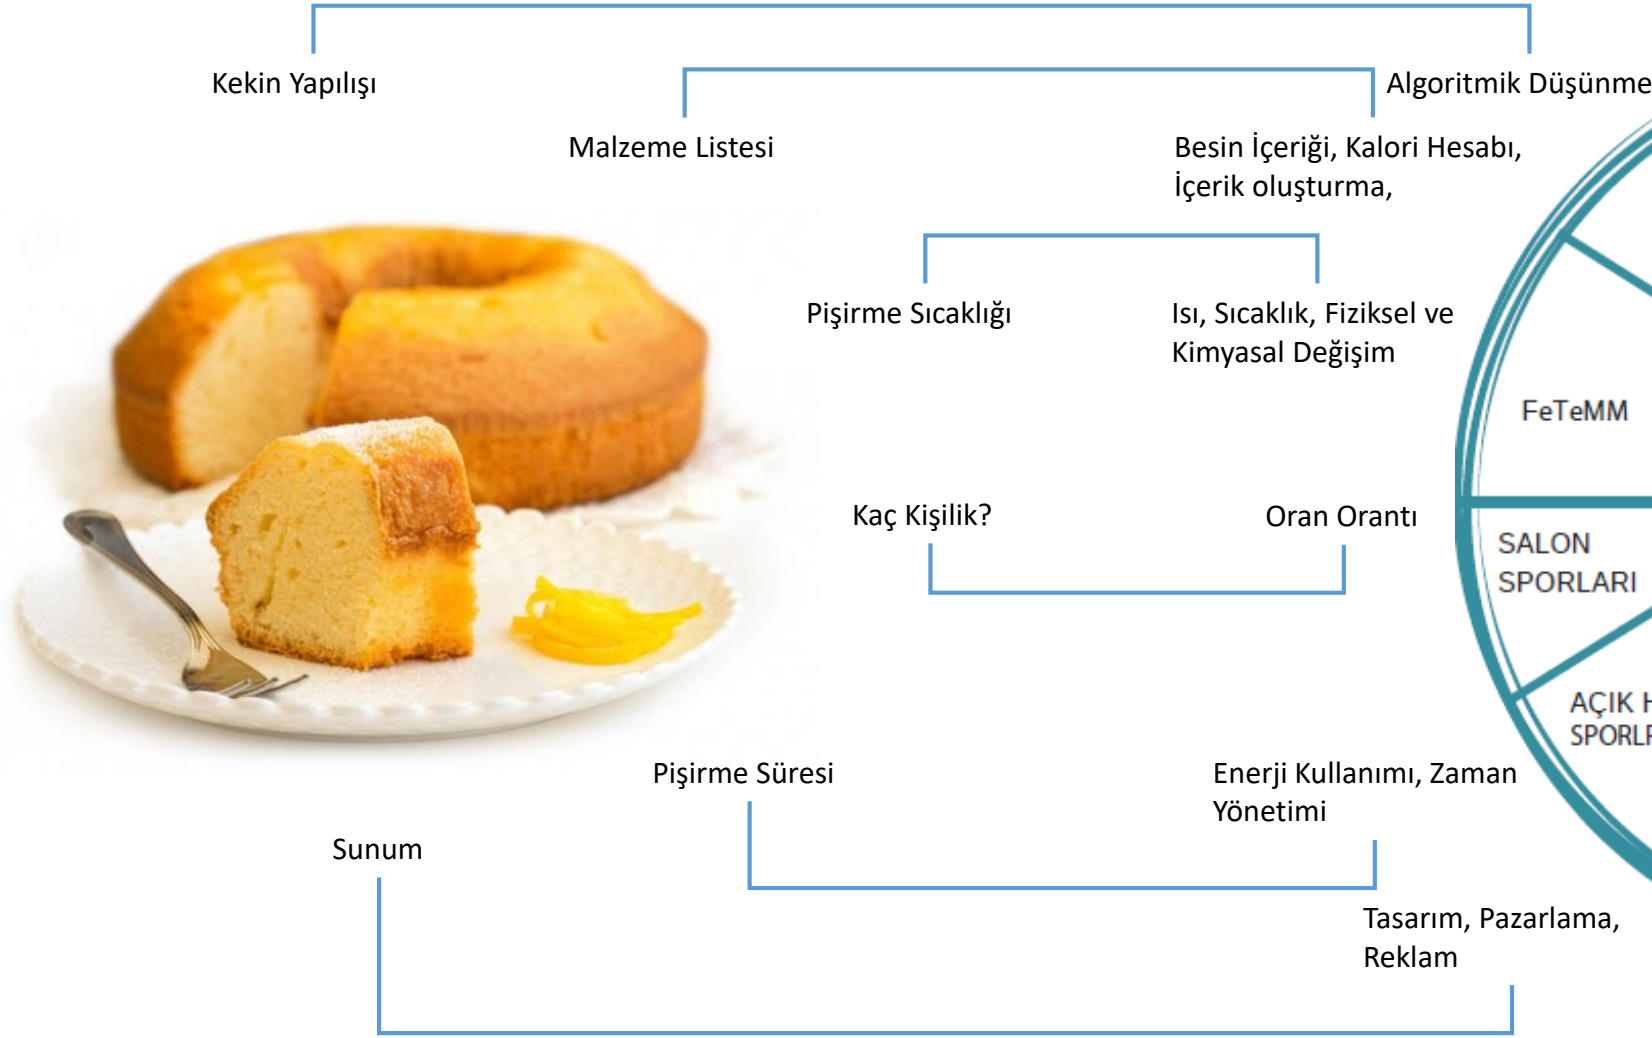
Kekin Yapılışı

Algoritmik Düşünme

Malzeme Listesi

Besin İçeriği, Kalori Hesabı, İçerik oluşturma,

Pişirme Sıcaklığı

Isı, Sıcaklık, Fiziksel ve Kimyasal Değişim

FeTeMM

Kaç Kişilik?

Oran Orantı

SALON SPORLARI

AÇIK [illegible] SPORL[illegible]

Pişirme Süresi

Enerji Kullanımı, Zaman Yönetimi

Sunum

Tasarım, Pazarlama, Reklam